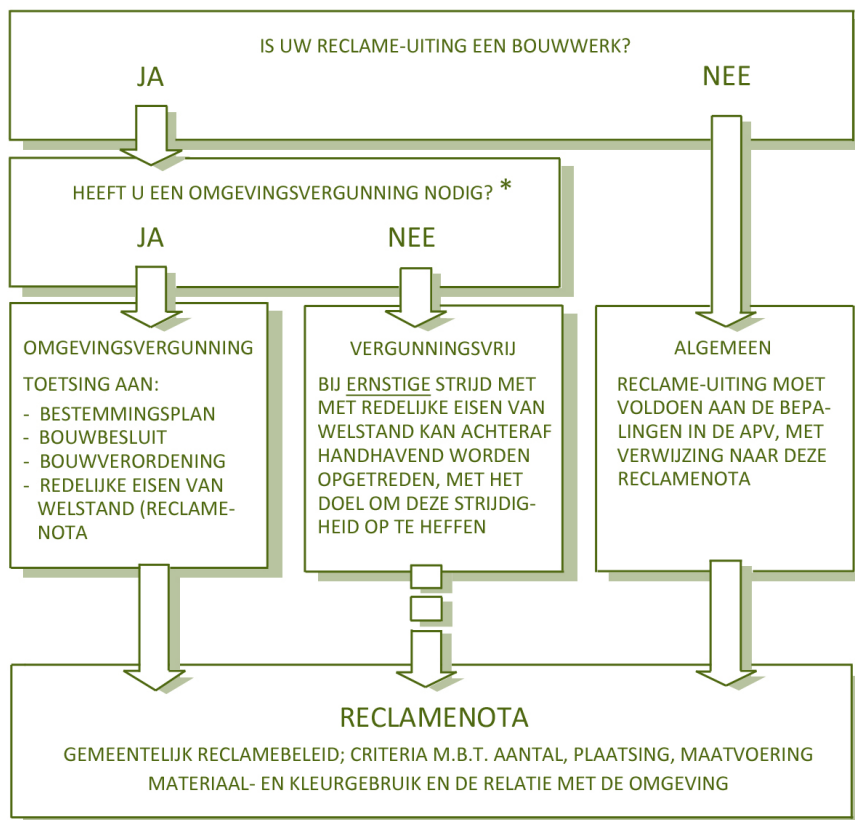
IS UW RECLAME-UITING EEN BOUWWERK?

JA

NEE

HEEFT U EEN OMGEVINGSVERGUNNING NODIG? *

JA

NEE

OMGEVINGSVERGUNNING

TOETSING AAN:
- BESTEMMINGSPLAN
- BOUWBESLUIT
- BOUWVERORDENING
- REDELIJKE EISEN VAN WELSTAND (RECLAMENOTA

VERGUNNINGSVRIJ

BIJ ERNSTIGE STRIJD MET MET REDELIJKE EISEN VAN WELSTAND KAN ACHTERAF HANDHAVEND WORDEN OPGETREDEN, MET HET DOEL OM DEZE STRIJDIGHEID OP TE HEFFEN

ALGEMEEN

RECLAME-UITING MOET VOLDOEN AAN DE BEPALINGEN IN DE APV, MET VERWIJZING NAAR DEZE RECLAMENOTA

RECLAMENOTA

GEMEENTELIJK RECLAMEBELEID; CRITERIA M.B.T. AANTAL, PLAATSING, MAATVOERING MATERIAAL- EN KLEURGEBRUIK EN DE RELATIE MET DE OMGEVING